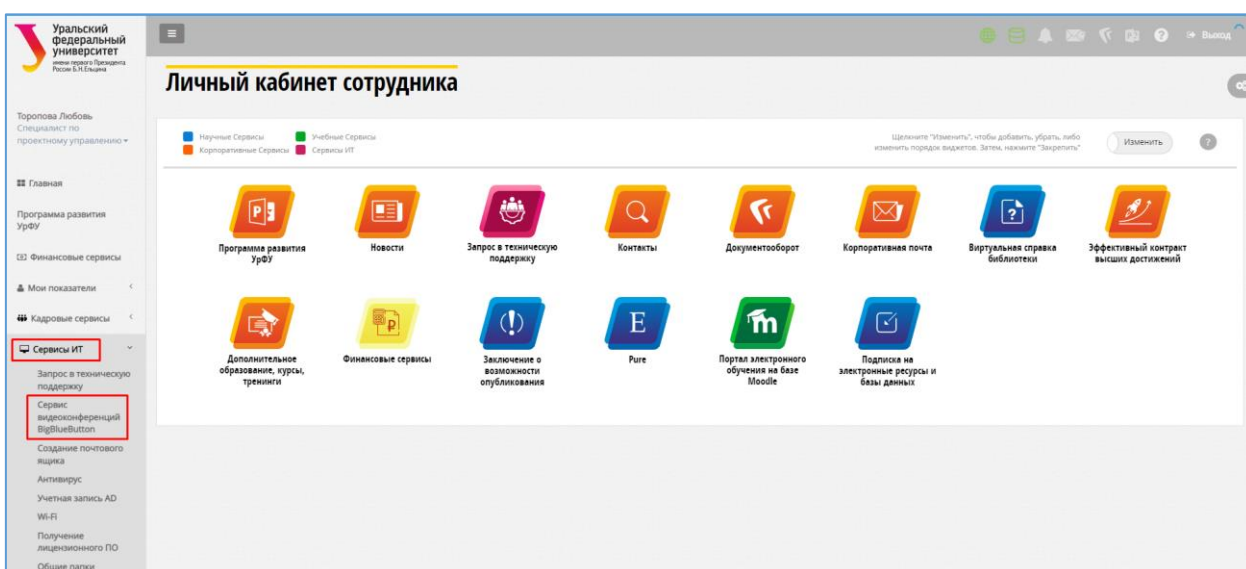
Уральский федеральный университет
имени первого Президента России Б.Н.Ельцина

Выход

Личный кабинет сотрудника

Торопова Любовь
Специалист по проектному управлению

Главная

Программа развития УрФУ

Финансовые сервисы

Мои показатели

Кадровые сервисы

Сервисы ИТ

Запрос в техническую поддержку

Сервис видеоконференций BigBlueButton

Создание почтового ящика

Антивирус

Учетная запись AD

Wi-Fi

Получение лицензионного ПО

Общие папки

Научные Сервисы
Учебные Сервисы
Корпоративные Сервисы
Сервисы ИТ

Щелкните "Изменить", чтобы добавить, убрать, либо изменить порядок виджетов. Затем, нажмите "Закрепить"

Изменить

?

Программа развития УрФУ

Новости

Запрос в техническую поддержку

Контакты

Документооборот

Корпоративная почта

Виртуальная справка библиотеки

Эффективный контракт высших достижений

Дополнительное образование, курсы, тренинги

Финансовые сервисы

Заключение о возможности опубликования

Pure

Портал электронного обучения на базе Moodle

Подписка на электронные ресурсы и базы данных